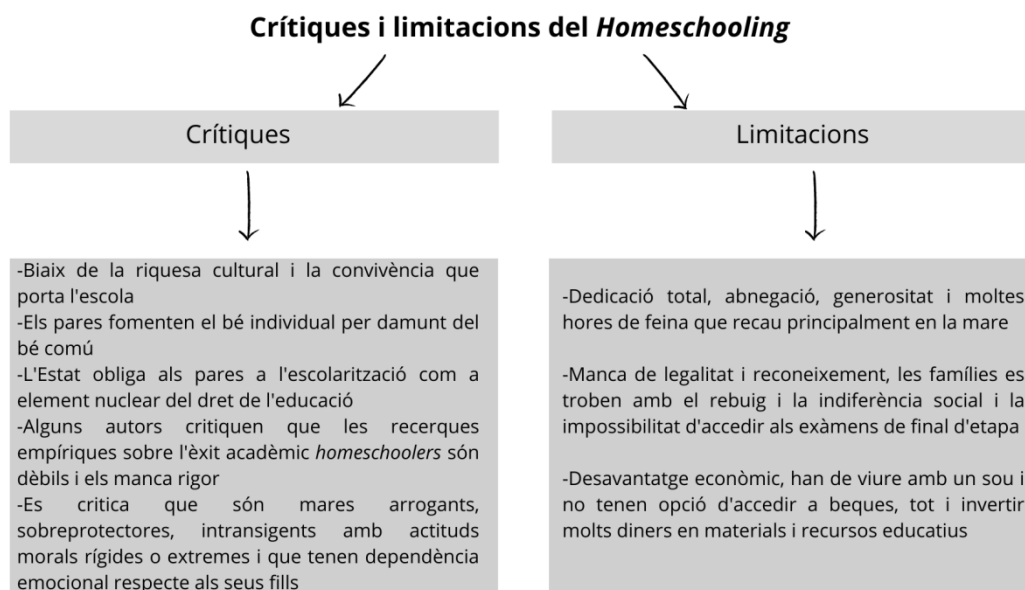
Crítiques i limitacions del *Homeschooling*

Crítiques

-Biaix de la riquesa cultural i la convivència que porta l'escola
-Els pares fomenten el bé individual per damunt del bé comú
-L'Estat obliga als pares a l'escolarització com a element nuclear del dret de l'educació
-Alguns autors critiquen que les recerques empíriques sobre l'èxit acadèmic *homeschoolers* són dèbils i els manca rigor
-Es critica que són mares arrogants, sobreprotectores, intransigents amb actituds morals rígides o extremes i que tenen dependència emocional respecte als seus fills

Limitacions

-Dedicació total, abnegació, generositat i moltes hores de feina que recau principalment en la mare

-Manca de legalitat i reconeixement, les famílies es troben amb el rebuig i la indiferència social i la impossibilitat d'accedir als exàmens de final d'etapa

-Desavantatge econòmic, han de viure amb un sou i no tenen opció d'accedir a beques, tot i invertir molts diners en materials i recursos educatius